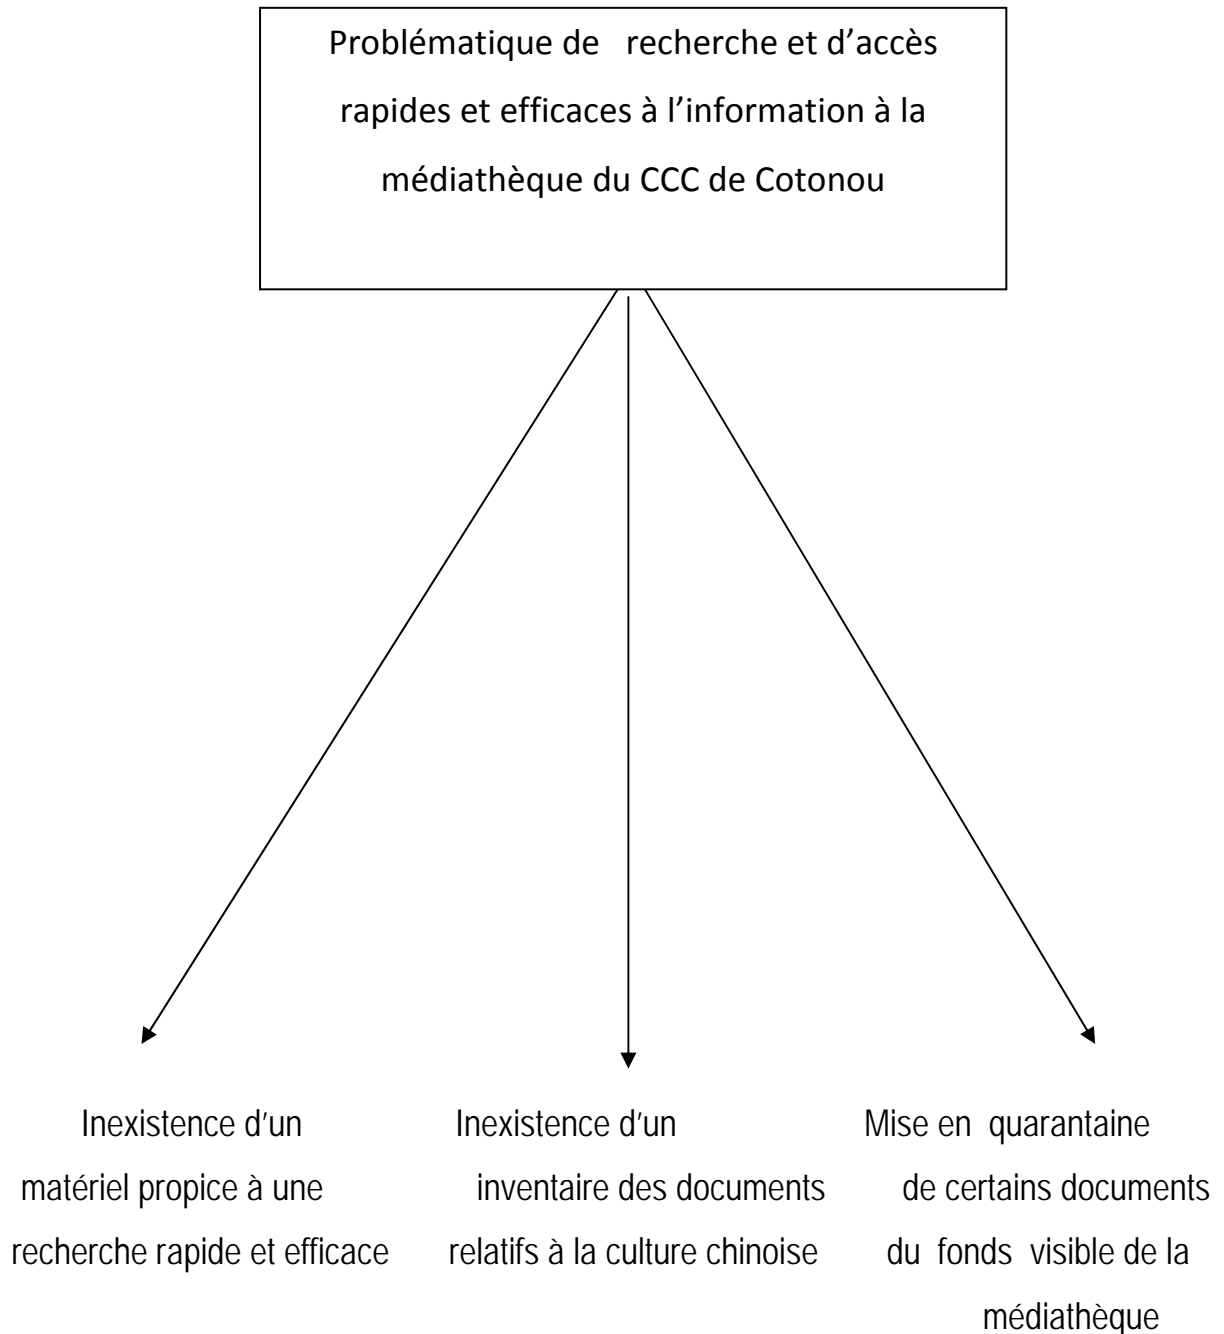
Problématique de recherche et d’accès rapides et efficaces à l’information à la médiathèque du CCC de Cotonou

Inexistence d’un matériel propice à une recherche rapide et efficace

Inexistence d’un inventaire des documents relatifs à la culture chinoise

Mise en quarantaine de certains documents du fonds visible de la médiathèque